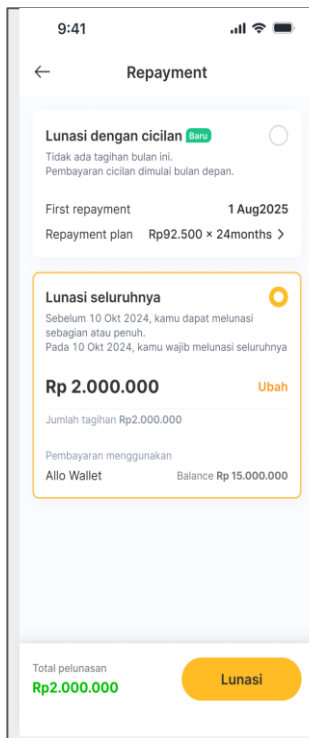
9:41

←

Repayment

Lunasi dengan cicilan Baru

Tidak ada tagihan bulan ini.
Pembayaran cicilan dimulai bulan depan.

First repayment 1 Aug2025

Repayment plan Rp92.500 × 24months >

Lunasi seluruhnya

Sebelum 10 Okt 2024, kamu dapat melunasi sebagian atau penuh.
Pada 10 Okt 2024, kamu wajib melunasi seluruhnya

Rp 2.000.000 Ubah

Jumlah tagihan Rp2.000.000

Pembayaran menggunakan

Allo Wallet Balance Rp 15.000.000

Total pelunasan
Rp2.000.000

Lunasi